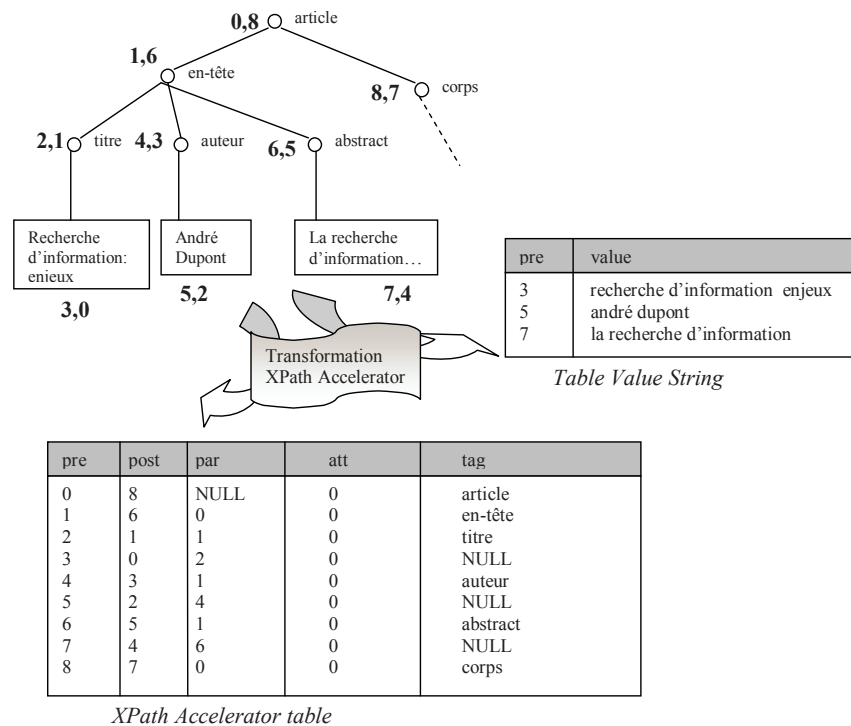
0,8 article

1,6 en-tête

8,7 corps

2,1 titre 4,3 auteur 6,5 abstract

Recherche d'information: enjeux

André Dupont

La recherche d'information…

3,0

5,2

7,4

| pre | value |
|---|---|
| 3<br>5<br>7 | recherche d'information enjeux<br>andré dupont<br>la recherche d'information |

Table Value String

Transformation XPath Accelerator

| pre | post | par | att | tag |
|---|---|---|---|---|
| 0 | 8 | NULL | 0 | article |
| 1 | 6 | 0 | 0 | en-tête |
| 2 | 1 | 1 | 0 | titre |
| 3 | 0 | 2 | 0 | NULL |
| 4 | 3 | 1 | 0 | auteur |
| 5 | 2 | 4 | 0 | NULL |
| 6 | 5 | 1 | 0 | abstract |
| 7 | 4 | 6 | 0 | NULL |
| 8 | 7 | 0 | 0 | corps |

XPath Accelerator table